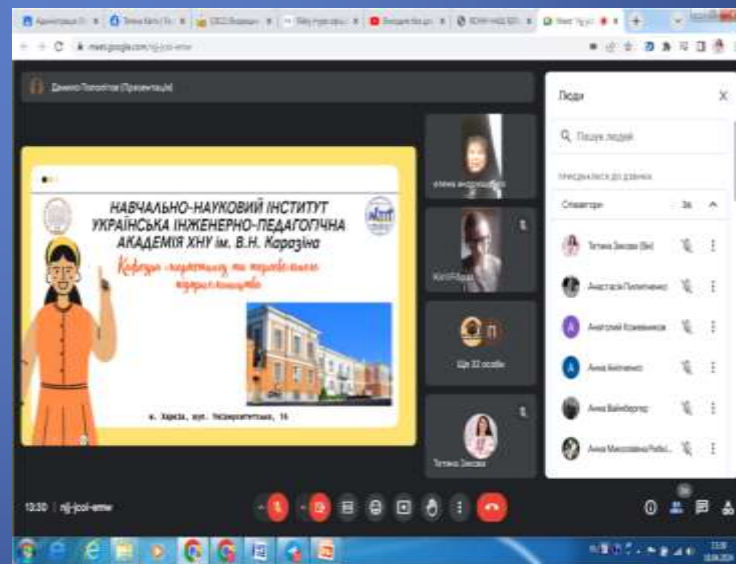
meet.google.com/njj-jcoi-wmw

Данило Топольтов (Презентація)

НАВЧАЛЬНО-НАУКОВИЙ ІНСТИТУТ УКРАЇНСЬКА ІНЖЕНЕРНО-ПЕДАГОГІЧНА АКАДЕМІЯ ХНУ ім. В.Н. Каразіна

Кафедра маркетингу та торговельного підприємництва

м. Харків, вул. Університетська, 16

Олена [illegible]

Kirill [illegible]

Ще 32 особи

Тетяна Зiнова

Люди

Пошук людей

ПРИЄДНАЛИСЯ ДО ДЗВІНКА

Спів­автори 34

Тетяна Зiнова (Ви)

Анастасія Пилипченко

Анатолій Комeвников

Анна Анiпченко

Анна Вайнберґер

Анна Миколаївна Рибаl...

13:30 | njj-jcoi-wmw

34